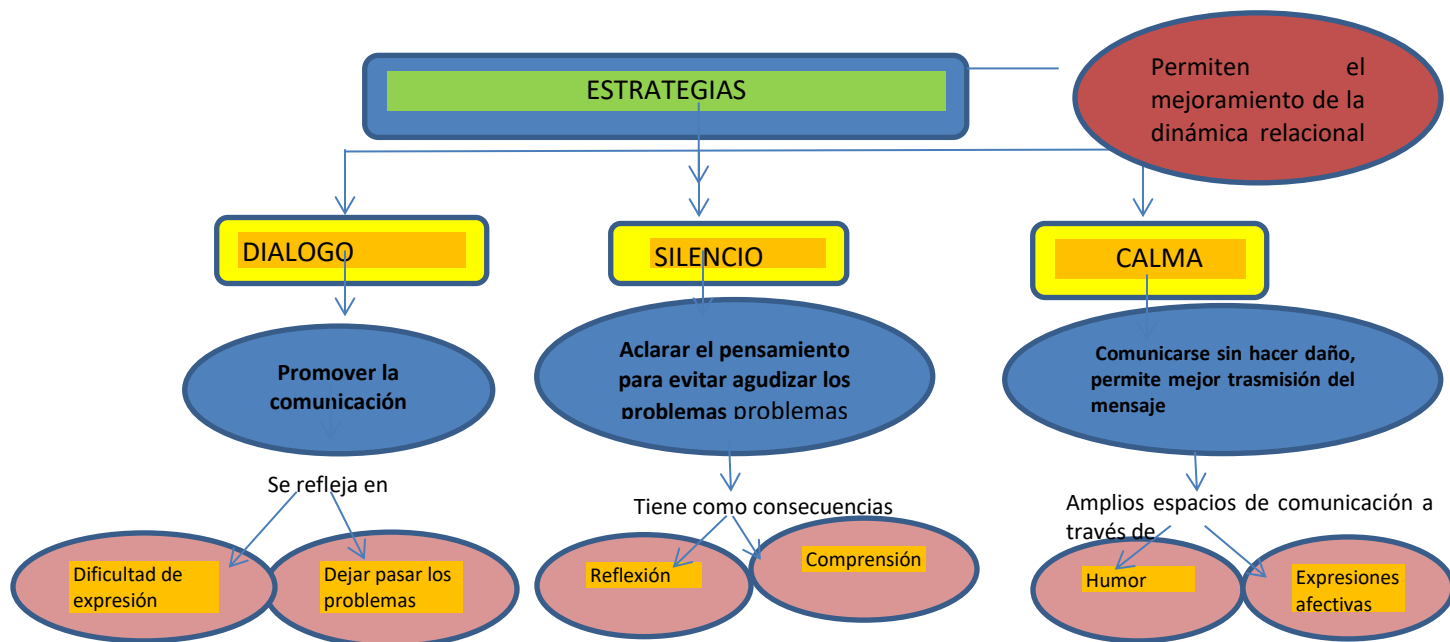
ESTRATEGIAS

Permiten el mejoramiento de la dinámica relacional

DIALOGO

SILENCIO

CALMA

Promover la comunicación

Aclarar el pensamiento para evitar agudizar los problemas problemas

Comunicarse sin hacer daño, permite mejor trasmisión del mensaje

Se refleja en

Tiene como consecuencias

Amplios espacios de comunicación a través de

Dificultad de expresión

Dejar pasar los problemas

Reflexión

Comprensión

Humor

Expresiones afectivas